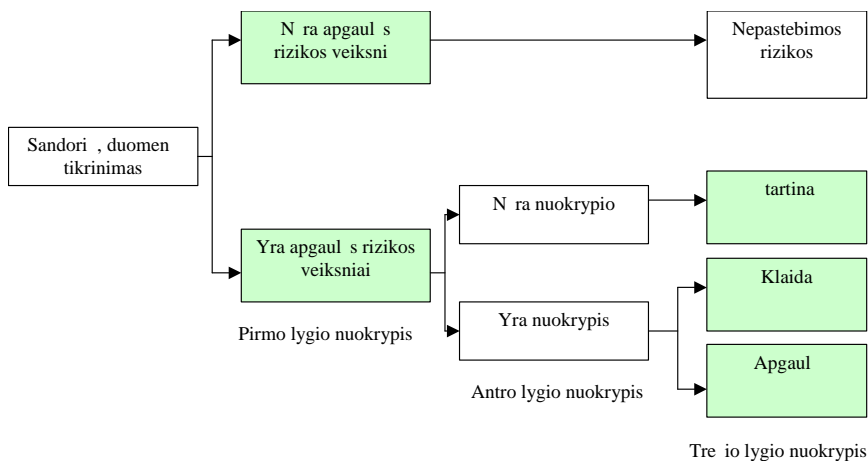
Sandori , duomen tikrinimas

N ra apgaul s rizikos veiksni

Nepastebimos rizikos

Yra apgaul s rizikos veiksniai

Pirmo lygio nuokrypis

N ra nuokrypio

tartina

Yra nuokrypis

Antro lygio nuokrypis

Klaida

Apgaul

Tre io lygio nuokrypis